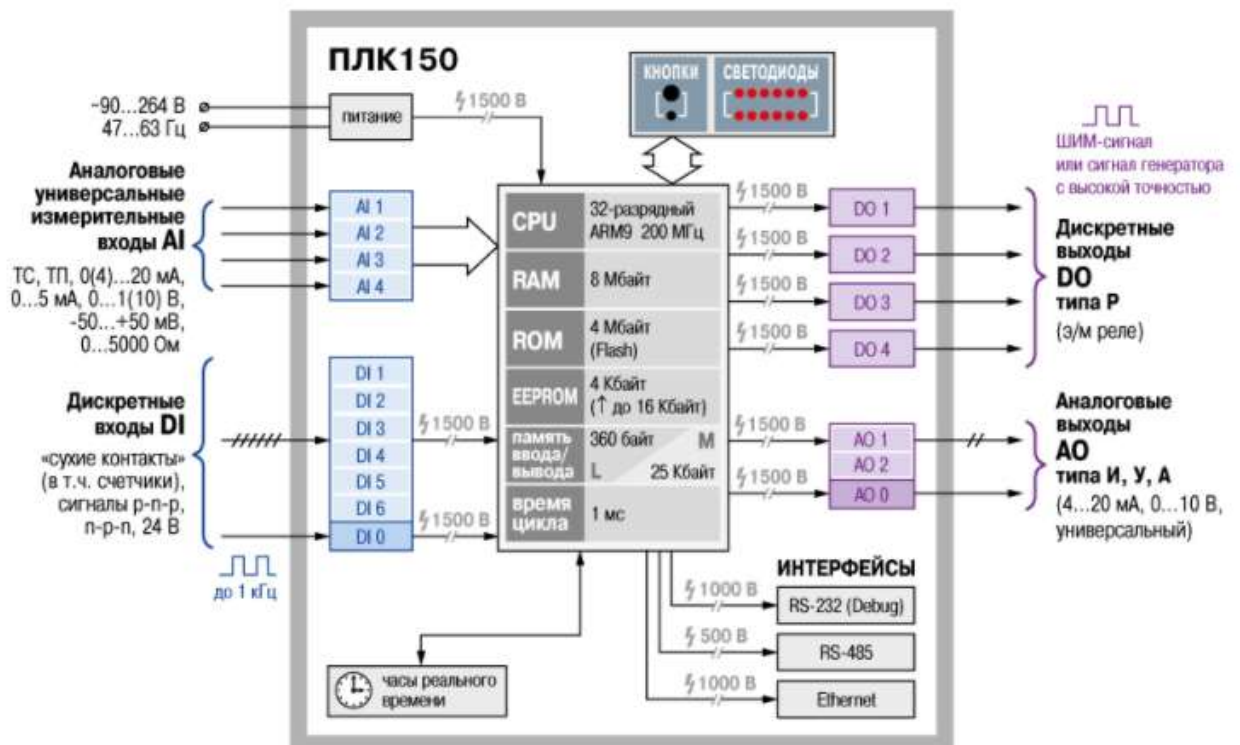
ПЛК150

~90...264 В
47...63 Гц

питание

1500 В

КНОПКИ
СВЕТОДИОДЫ

ШИМ-сигнал
или сигнал генератора
с высокой точностью

Аналоговые
универсальные
измерительные
входы AI

ТС, ТП, 0(4)...20 мА,
0...5 мА, 0...1(10) В,
-50...+50 мВ,
0...5000 Ом

AI 1
AI 2
AI 3
AI 4

| | |
|---|---|
| CPU | 32-разрядный ARM9 200 МГц |
| RAM | 8 Мбайт |
| ROM | 4 Мбайт (Flash) |
| EEPROM | 4 Кбайт (↑ до 16 Кбайт) |
| память ввода/вывода | 360 байт M L 25 Кбайт |
| время цикла | 1 мс |

1500 В
DO 1
1500 В
DO 2
1500 В
DO 3
1500 В
DO 4

Дискретные
выходы
DO
типа Р
(э/м реле)

Дискретные
входы DI

«сухие контакты»
(в т.ч. счетчики),
сигналы p-n-p,
n-p-n, 24 В

DI 1
DI 2
DI 3
DI 4
DI 5
DI 6
DI 0

1500 В
1500 В

до 1 кГц

1500 В
AO 1
AO 2
1500 В
AO 0

Аналоговые
выходы
АО
типа И, У, А
(4...20 мА, 0...10 В,
универсальный)

ИНТЕРФЕЙСЫ
1000 В
RS-232 (Debug)
500 В
RS-485
1000 В
Ethernet

часы реального
времени